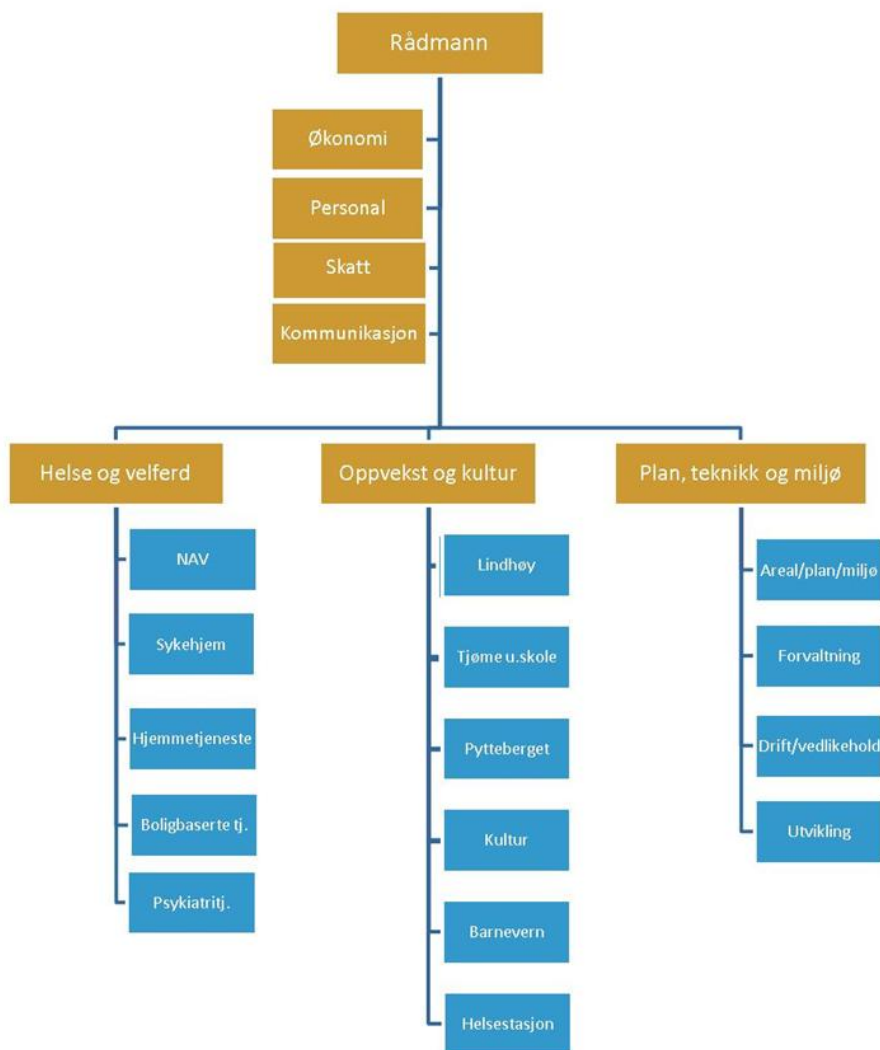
Rådmann

Økonomi

Personal

Skatt

Kommunikasjon

Helse og velferd

Oppvekst og kultur

Plan, teknikk og miljø

NAV

Sykehjem

Hjemmetjeneste

Boligbaserte tj.

Psykiatritj.

Lindhøy

Tjøme u.skole

Pytteberget

Kultur

Barnevern

Helsestasjon

Areal/plan/miljø

Forvaltning

Drift/vedlikehold

Utvikling